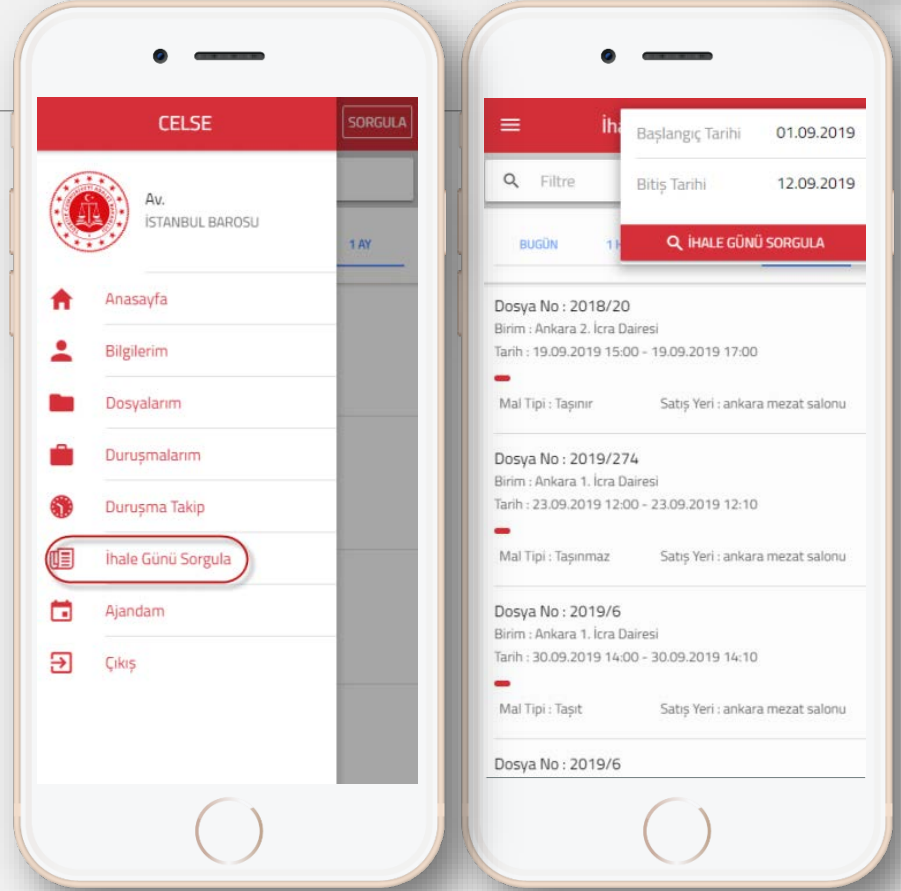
CELSE

SORGULA

Av.
İSTANBUL BAROSU

1 AY

Anasayfa

Bilgilerim

Dosyalarım

Duruşmalarım

Duruşma Takip

İhale Günü Sorgula

Ajandam

Çıkış

İha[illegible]

Başlangıç Tarihi 01.09.2019

Bitiş Tarihi 12.09.2019

İHALE GÜNÜ SORGULA

Filtre

BUGÜN

1 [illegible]

Dosya No : 2018/20
Birim : Ankara 2. İcra Dairesi
Tarih : 19.09.2019 15:00 - 19.09.2019 17:00
Mal Tipi : Taşınır
Satış Yeri : ankara mezat salonu

Dosya No : 2019/274
Birim : Ankara 1. İcra Dairesi
Tarih : 23.09.2019 12:00 - 23.09.2019 12:10
Mal Tipi : Taşınmaz
Satış Yeri : ankara mezat salonu

Dosya No : 2019/6
Birim : Ankara 1. İcra Dairesi
Tarih : 30.09.2019 14:00 - 30.09.2019 14:10
Mal Tipi : Taşıt
Satış Yeri : ankara mezat salonu

Dosya No : 2019/6